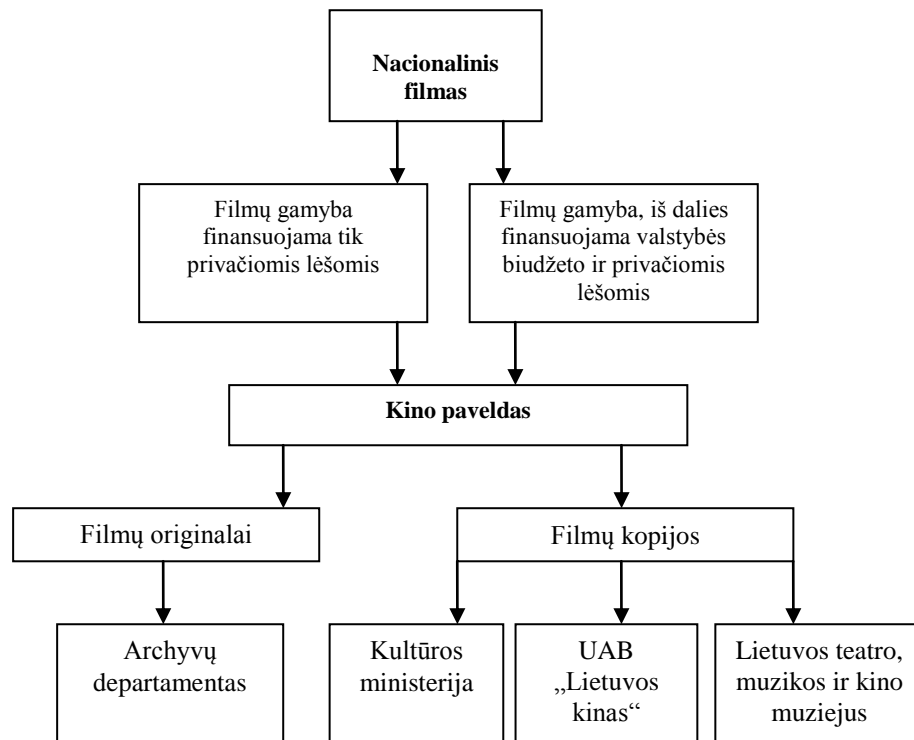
Nacionalinis filmas

Filmų gamyba finansuojama tik privačiomis lėšomis

Filmų gamyba, iš dalies finansuojama valstybės biudžeto ir privačiomis lėšomis

Kino paveldas

Filmų originalai

Filmų kopijos

Archyvų departamentas

Kultūros ministerija

UAB „Lietuvos kinas“

Lietuvos teatro, muzikos ir kino muziejus